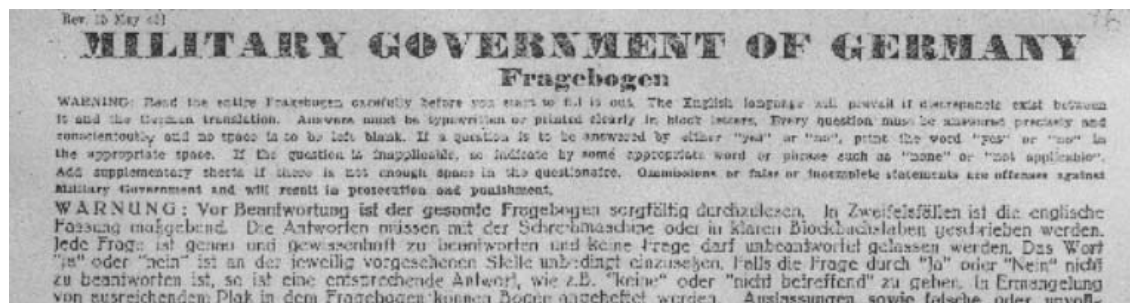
Rev. 15 May 45

MILITARY GOVERNMENT OF GERMANY

Fragebogen

WARNING: Read the entire Fragebogen carefully before you start to fill it out. The English language will prevail if discrepancies exist between it and the German translation. Answers must be typewritten or printed clearly in block letters. Every question must be answered precisely and conscientiously and no space is to be left blank. If a question is to be answered by either "yes" or "no", print the word "yes" or "no" in the appropriate space. If the question is inapplicable, so indicate by some appropriate word or phrase such as "none" or "not applicable". Add supplementary sheets if there is not enough space in the questionnaire. Omissions or false or incomplete statements are offenses against Military Government and will result in prosecution and punishment.

WARNUNG: Vor Beantwortung ist der gesamte Fragebogen sorgfältig durchzulesen. In Zweifelsfällen ist die englische Fassung maßgebend. Die Antworten müssen mit der Schreibmaschine oder in klaren Blockbuchstaben geschrieben werden. Jede Frage ist genau und gewissenhaft zu beantworten und keine Frage darf unbeantwortet gelassen werden. Das Wort "ja" oder "nein" ist an der jeweilig vorgesehenen Stelle unbedingt einzusetzen. Falls die Frage durch "Ja" oder "Nein" nicht zu beantworten ist, so ist eine entsprechende Antwort, wie z.B. "keine" oder "nicht betreffend" zu geben. In Ermangelung von ausreichendem Platz in dem Fragebogen können Bogen angeheftet werden. Auslassungen, sowie falsche oder unvoll-